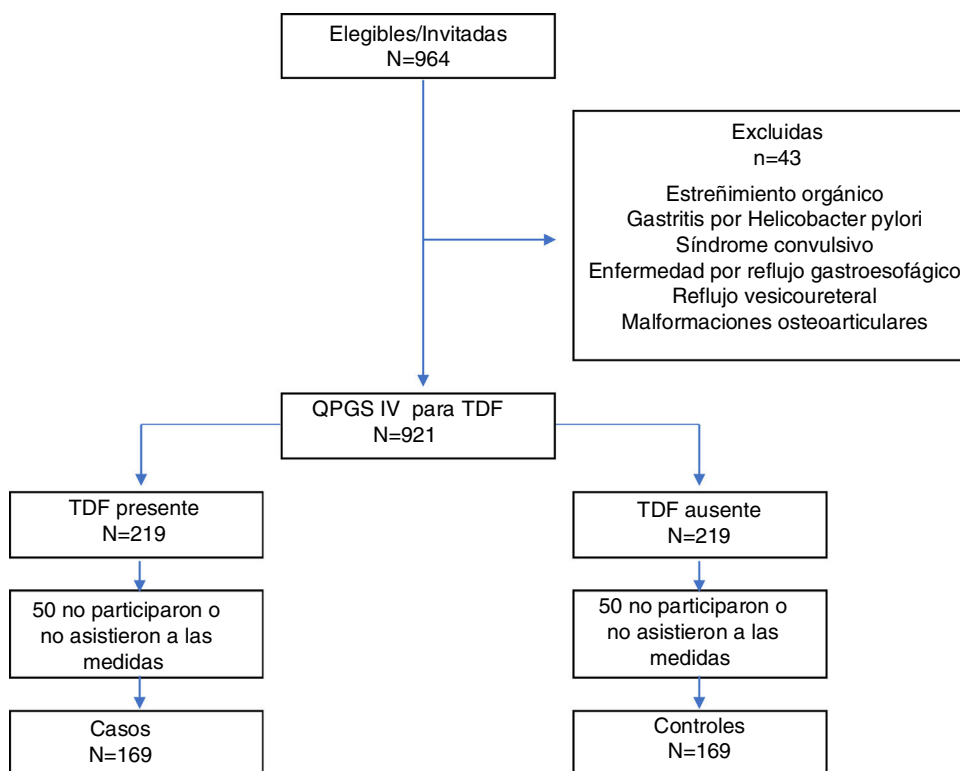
Elegibles/Invitadas
N=964

Excluidas
n=43

Estreñimiento orgánico
Gastritis por Helicobacter pylori
Síndrome convulsivo
Enfermedad por reflujo gastroesofágico
Reflujo vesicoureteral
Malformaciones osteoarticulares

QPGS IV para TDF
N=921

TDF presente
N=219

TDF ausente
N=219

50 no participaron o no asistieron a las medidas

50 no participaron o no asistieron a las medidas

Casos
N=169

Controles
N=169